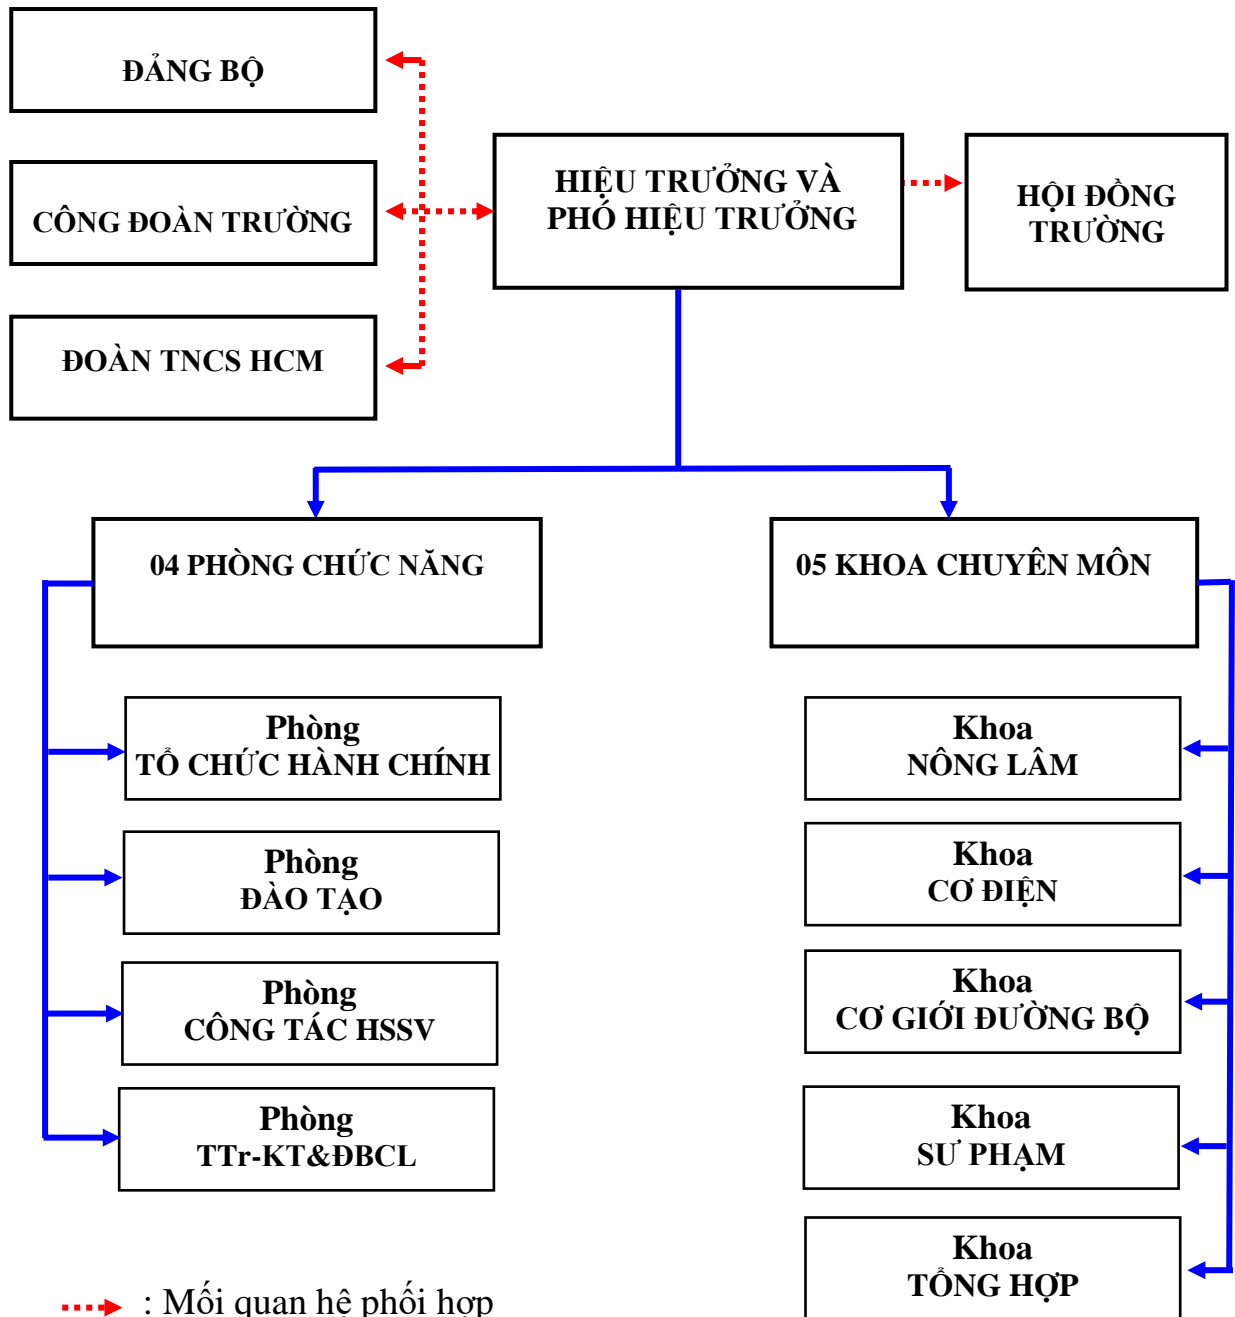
ĐẢNG BỘ

CÔNG ĐOÀN TRƯỜNG

ĐOÀN TNCS HCM

HIỆU TRƯỞNG VÀ PHÓ HIỆU TRƯỞNG

HỘI ĐỒNG TRƯỜNG

04 PHÒNG CHỨC NĂNG

05 KHOA CHUYÊN MÔN

Phòng TỔ CHỨC HÀNH CHÍNH

Phòng ĐÀO TẠO

Phòng CÔNG TÁC HSSV

Phòng TTr-KT&ĐBCL

Khoa NÔNG LÂM

Khoa CƠ ĐIỆN

Khoa CƠ GIỚI ĐƯỜNG BỘ

Khoa SƯ PHẠM

Khoa TỔNG HỢP

: Mối quan hệ phối hợp